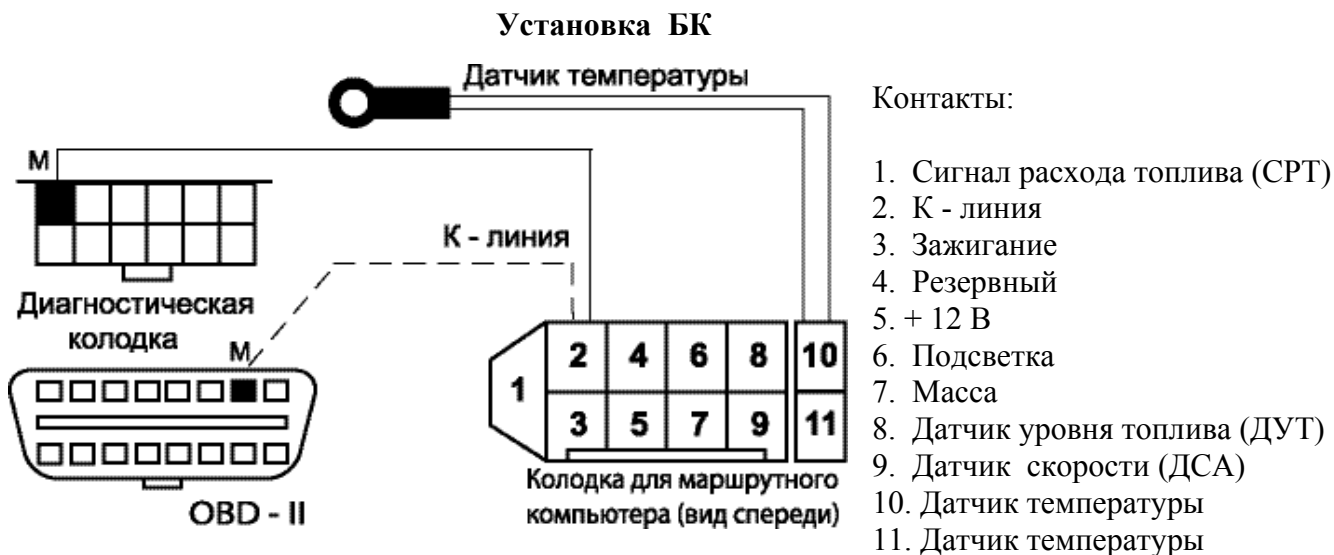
Установка БК

Датчик температуры

М

К - линия

Диагностическая колодка

М

OBD - II

1

2 4 6 8 10

3 5 7 9 11

Колодка для маршрутного компьютера (вид спереди)

Контакты:

1. Сигнал расхода топлива (СРТ)
2. К - линия
3. Зажигание
4. Резервный
5. + 12 В
6. Подсветка
7. Масса
8. Датчик уровня топлива (ДУТ)
9. Датчик скорости (ДСА)
10. Датчик температуры
11. Датчик температуры